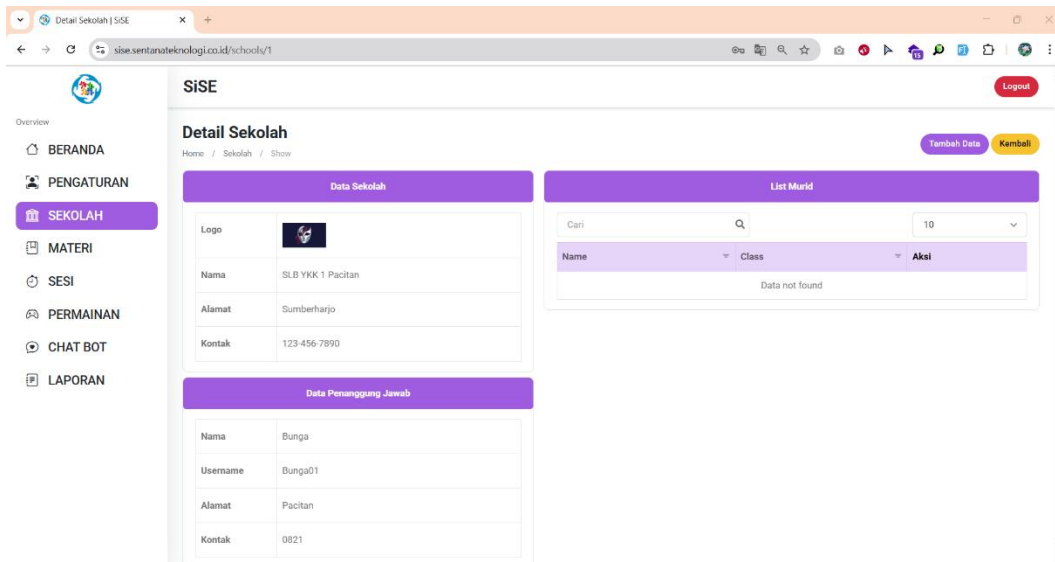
Detail Sekolah | SiSE

sise.sentanateknologi.co.id/schools/1

SiSE

Logout

Overview

BERANDA

PENGATURAN

SEKOLAH

MATERI

SESI

PERMAINAN

CHAT BOT

LAPORAN

Detail Sekolah

Home / Sekolah / Show

Tambah Data

Kembali

Data Sekolah

| Logo | |
|---|---|
| Nama | SLB YKK 1 Pacitan |
| Alamat | Sumberharjo |
| Kontak | 123-456-7890 |

Data Penanggung Jawab

| Nama | Bunga |
|---|---|
| Username | Bunga01 |
| Alamat | Pacitan |
| Kontak | 0821 |

List Murid

Cari

10

| Name | Class | Aksi |
|---|---|---|
| Data not found | | |